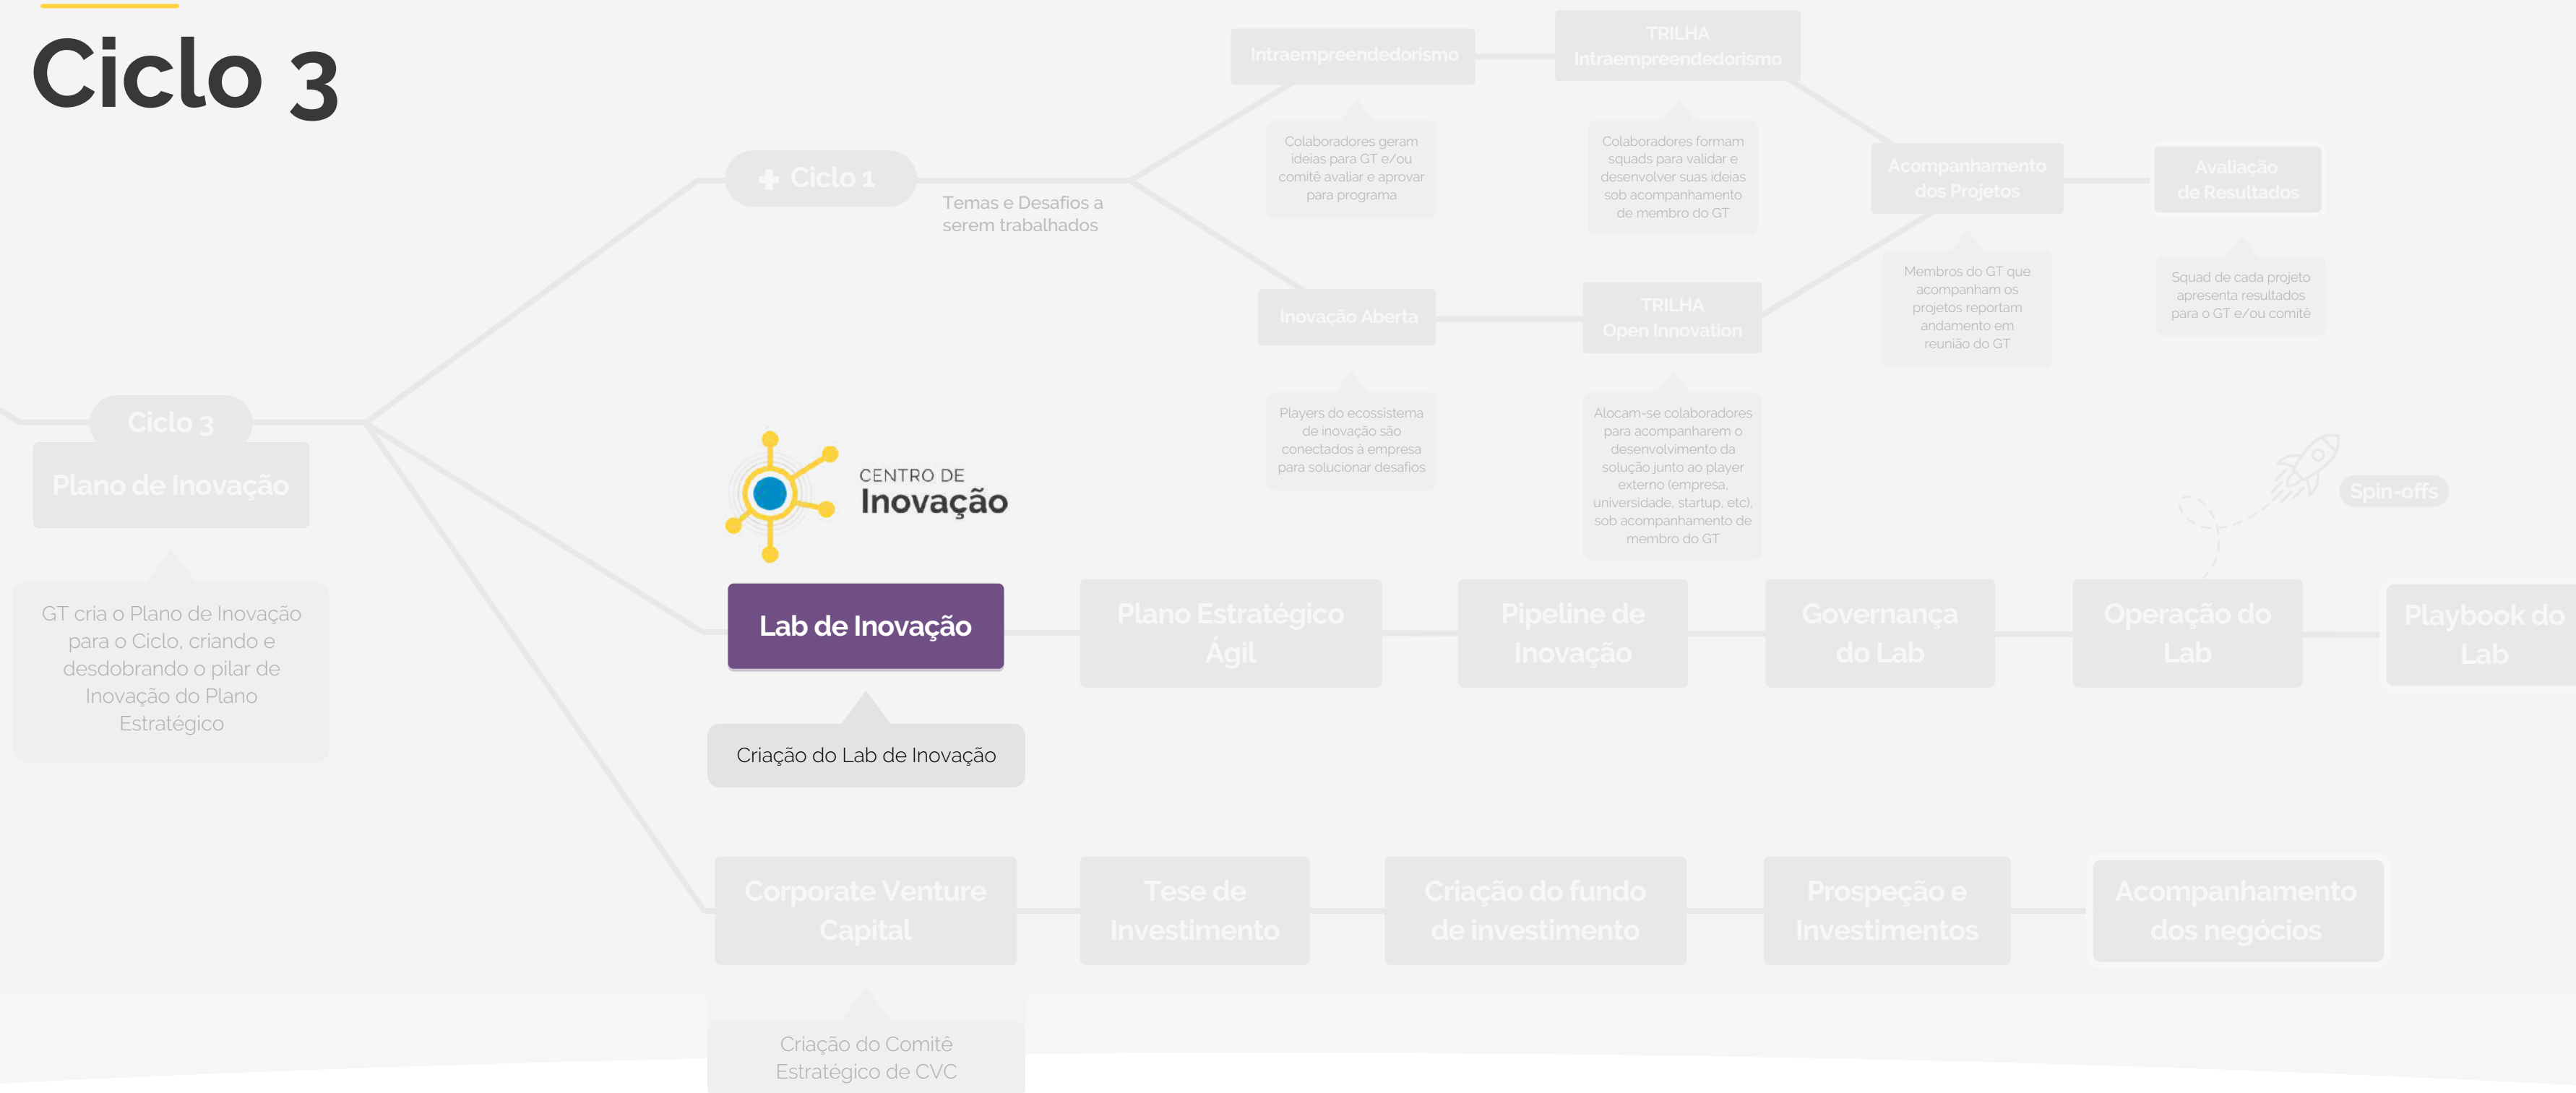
Ciclo 3

Ciclo 3

Plano de Inovação

GT cria o Plano de Inovação para o Ciclo, criando e desdobrando o pilar de Inovação do Plano Estratégico

+ Ciclo 1

Temas e Desafios a serem trabalhados

Intraempreendedorismo

Colaboradores geram ideias para GT e/ou comitê avaliar e aprovar para programa

TRILHA Intraempreendedorismo

Colaboradores formam squads para validar e desenvolver suas ideias sob acompanhamento de membro do GT

Acompanhamento dos Projetos

Membros do GT que acompanham os projetos reportam andamento em reunião do GT

Avaliação de Resultados

Squad de cada projeto apresenta resultados para o GT e/ou comitê

Inovação Aberta

Players do ecossistema de inovação são conectados à empresa para solucionar desafios

TRILHA Open Innovation

Alocam-se colaboradores para acompanharem o desenvolvimento da solução junto ao player externo (empresa, universidade, startup, etc), sob acompanhamento de membro do GT

Spin-offs

CENTRO DE Inovação

Lab de Inovação

Criação do Lab de Inovação

Plano Estratégico Ágil

Pipeline de Inovação

Governança do Lab

Operação do Lab

Playbook do Lab

Corporate Venture Capital

Criação do Comitê Estratégico de CVC

Tese de Investimento

Criação do fundo de investimento

Prospeção e Investimentos

Acompanhamento dos negócios